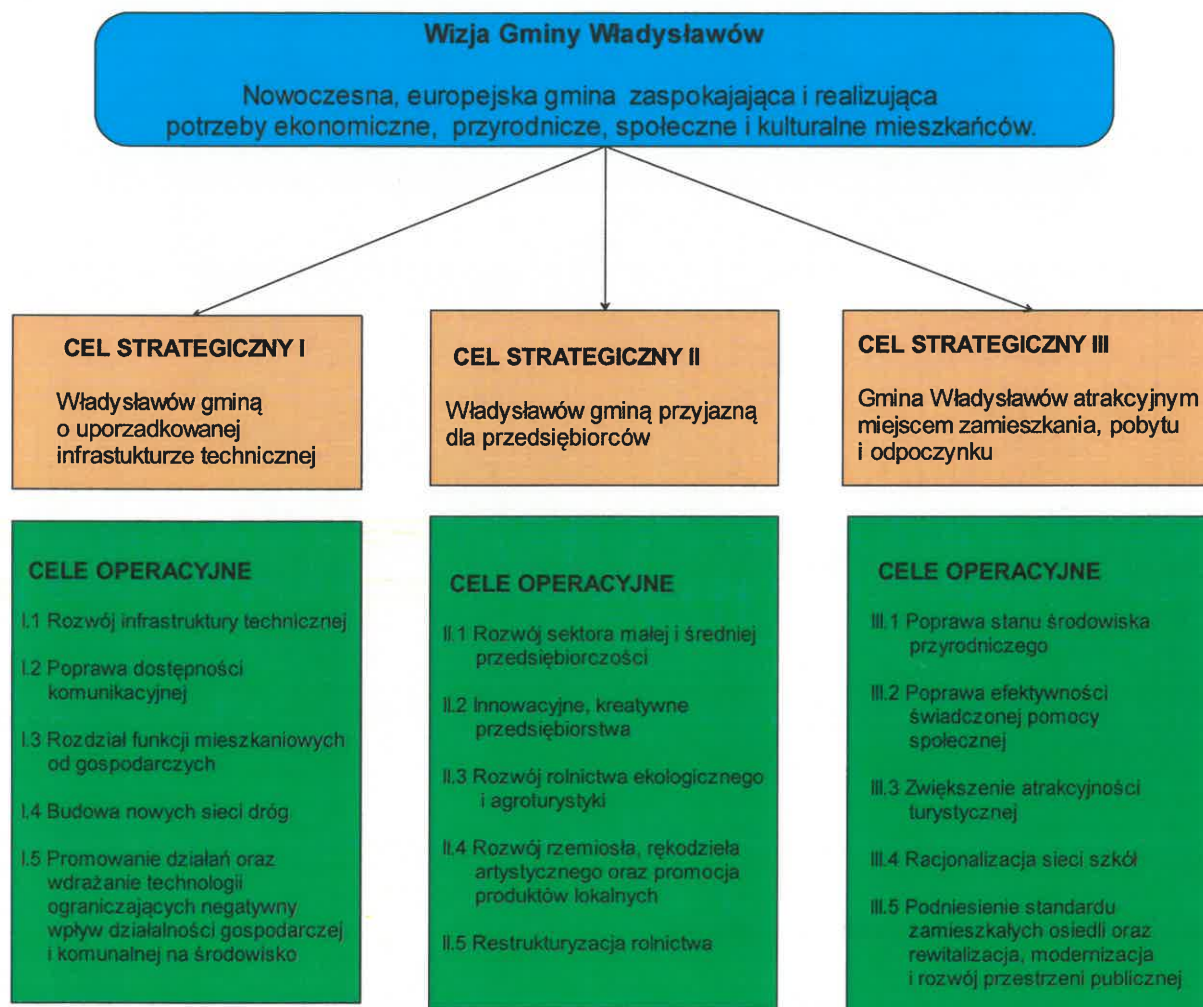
Wizja Gminy Władysławów

Nowoczesna, europejska gmina zaspokajająca i realizująca potrzeby ekonomiczne, przyrodnicze, społeczne i kulturalne mieszkańców.

CEL STRATEGICZNY I

Władysławów gminą o uporządkowanej infrastukturze technicznej

CEL STRATEGICZNY II

Władysławów gminą przyjazną dla przedsiębiorców

CEL STRATEGICZNY III

Gmina Władysławów atrakcyjnym miejscem zamieszkania, pobytu i odpoczynku

CELE OPERACYJNE

I.1 Rozwój infrastruktury technicznej

I.2 Poprawa dostępności komunikacyjnej

I.3 Rozdział funkcji mieszkaniowych od gospodarczych

I.4 Budowa nowych sieci dróg

I.5 Promowanie działań oraz wdrażanie technologii ograniczających negatywny wpływ działalności gospodarczej i komunalnej na środowisko

CELE OPERACYJNE

II.1 Rozwój sektora małej i średniej przedsiębiorczości

II.2 Innowacyjne, kreatywne przedsiębiorstwa

II.3 Rozwój rolnictwa ekologicznego i agroturystyki

II.4 Rozwój rzemiosła, rękodzieła artystycznego oraz promocja produktów lokalnych

II.5 Restrukturyzacja rolnictwa

CELE OPERACYJNE

III.1 Poprawa stanu środowiska przyrodniczego

III.2 Poprawa efektywności świadczonej pomocy społecznej

III.3 Zwiększenie atrakcyjności turystycznej

III.4 Racjonalizacja sieci szkół

III.5 Podniesienie standardu zamieszkałych osiedli oraz rewitalizacja, modernizacja i rozwój przestrzeni publicznej